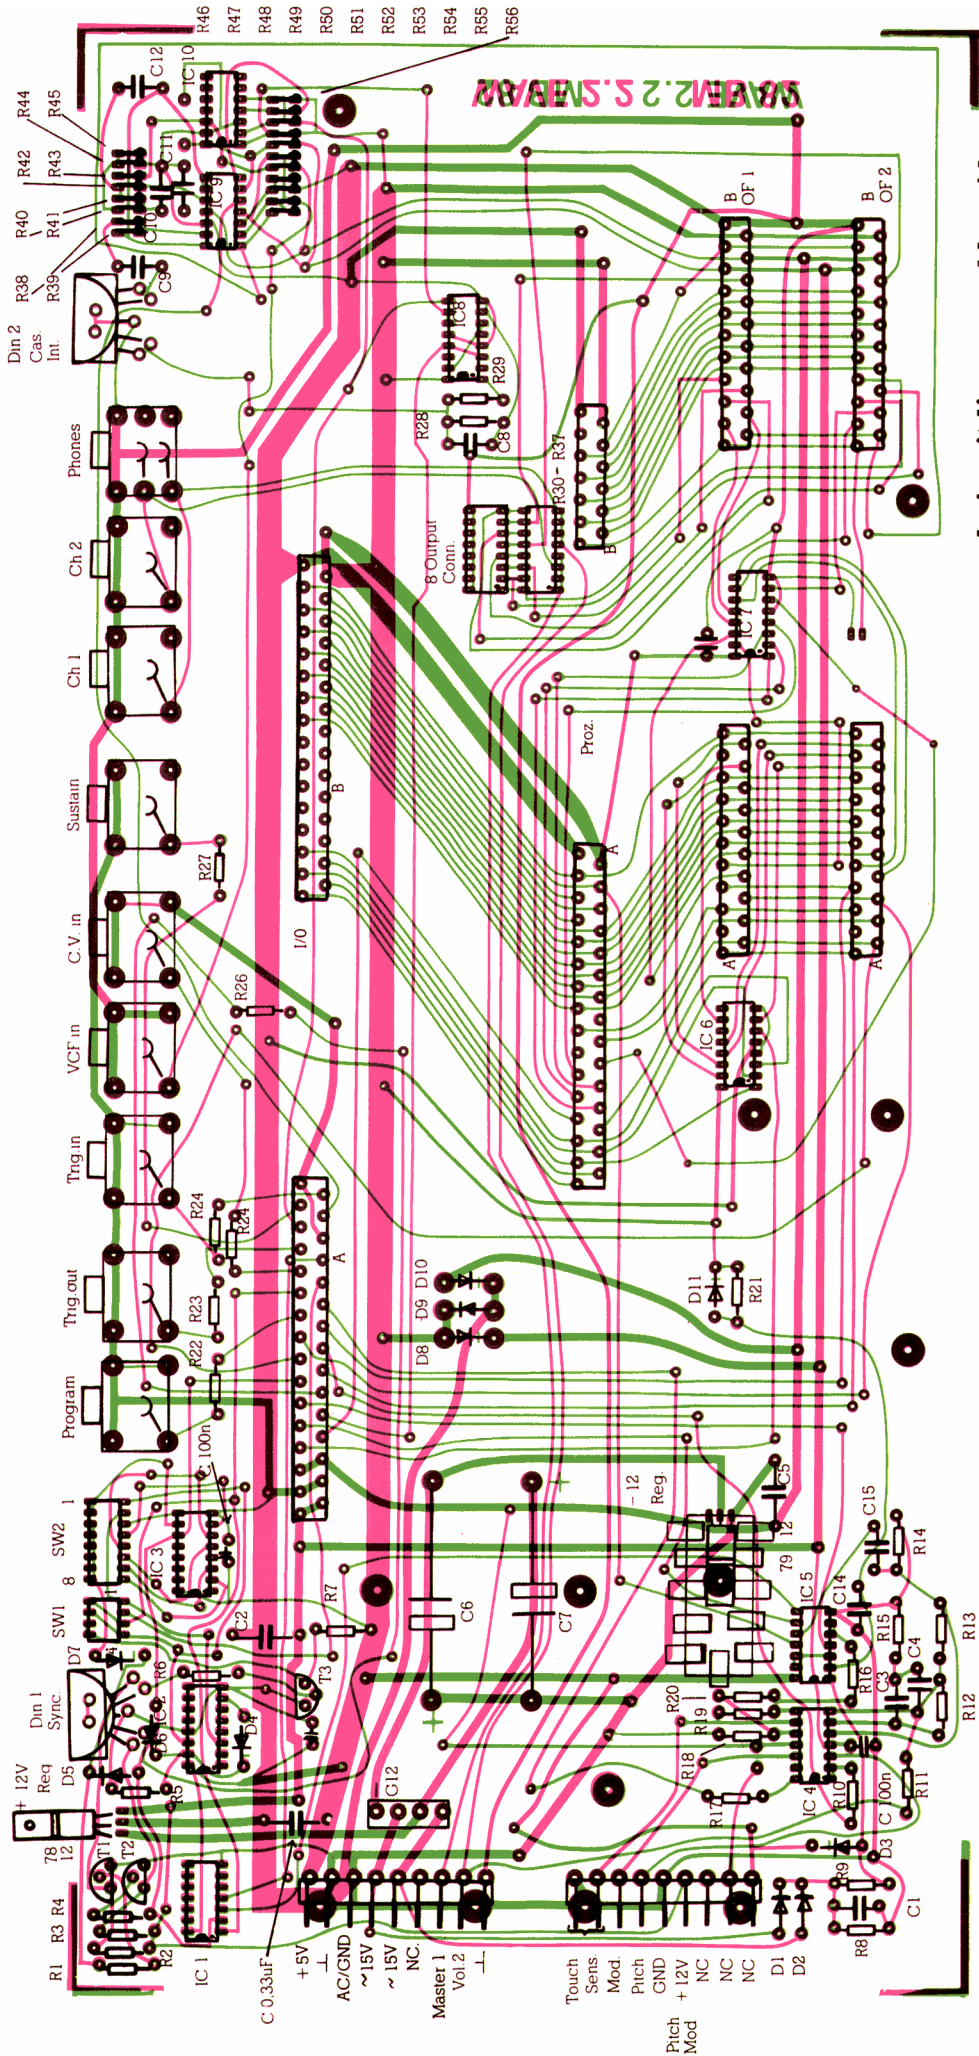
R46 R47 R48 R49 R50 R51 R52 R53 R54 R55 R56

R44 R45 R42 R43 R40 R41 R38 R39

C12 IC10 C11 IC9 C10 C9

SAB EM2 2 S.2 W 8A 82

B OF 1
B OF 2

Din 2 Cas. Int.

Phones

Ch 2

Ch 1

Sustain

C.V. in

VCF in

Trig.in

Trig.out

Program

SW2 1 8

SW1

D7

Din 1 Sync.

D5

12V Req

78 12

R1 R2 R3 R4 R5 R6

T1 T2 T3

IC 1 IC 2 IC 3

C 100n

C 0,33uF

C2

D4 D6

R7 R22 R23 R24 R24 R26 R27

G12

C6 C7

+5V
⊥
AC/GND
~15V
~15V
NC
Master 1
Vol.2
⊥

Touch Sens.
Mod.
Pitch
GND
+12V
NC
NC
NC
D1
D2

Pitch Mod

IC8 R28 R29 C8

R30 - R37

B

8 Output Conn.

IC 7

Proz.

B

I/0

A

A

A

IC 6

A

D8 D9 D10

D11 R21

- 12 Reg.

C5

12 79

IC 5

C14 C15 R14 R15 R16 R13

C3 C4 R12

R20 R19 R18 R17

IC 4

R10 R11

C 100n

D3

R9 R8 C1